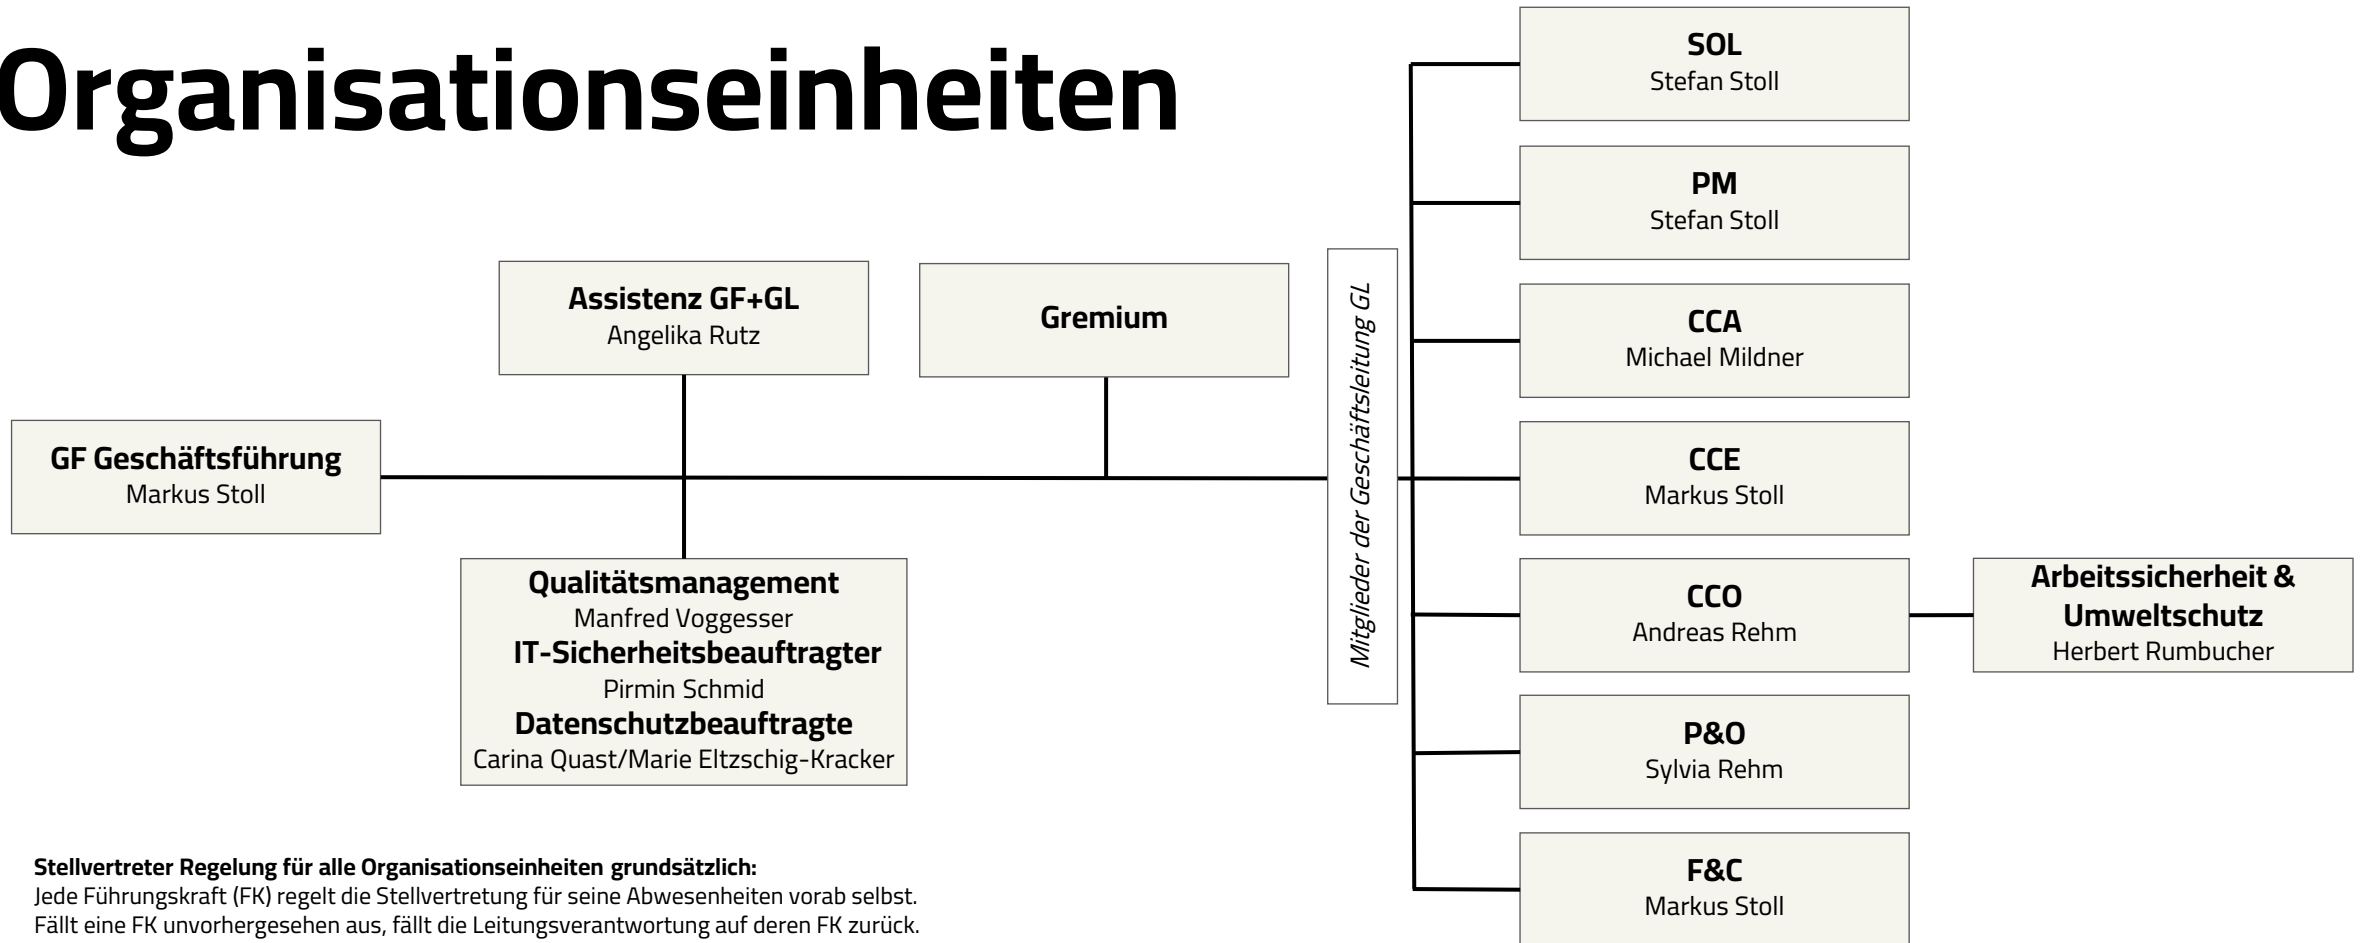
Organisationseinheiten

Assistenz GF+GL
Angelika Rutz

Gremium

GF Geschäftsführung
Markus Stoll

Qualitätsmanagement
Manfred Voggesser
IT-Sicherheitsbeauftragter
Pirmin Schmid
Datenschutzbeauftragte
Carina Quast/Marie Eltzschig-Kracker

Mitglieder der Geschäftsleitung GL

SOL
Stefan Stoll

PM
Stefan Stoll

CCA
Michael Mildner

CCE
Markus Stoll

CCO
Andreas Rehm

Arbeitssicherheit & Umweltschutz
Herbert Rumbucher

P&O
Sylvia Rehm

F&C
Markus Stoll

Stellvertreter Regelung für alle Organisationseinheiten grundsätzlich:
Jede Führungskraft (FK) regelt die Stellvertretung für seine Abwesenheiten vorab selbst.
Fällt eine FK unvorhergesehen aus, fällt die Leitungsverantwortung auf deren FK zurück.